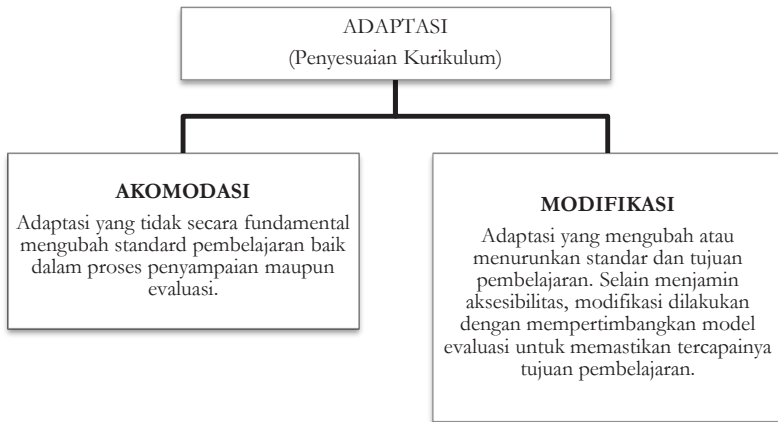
ADAPTASI
(Penyesuaian Kurikulum)

AKOMODASI
Adaptasi yang tidak secara fundamental mengubah standard pembelajaran baik dalam proses penyampaian maupun evaluasi.

MODIFIKASI
Adaptasi yang mengubah atau menurunkan standar dan tujuan pembelajaran. Selain menjamin aksesibilitas, modifikasi dilakukan dengan mempertimbangkan model evaluasi untuk memastikan tercapainya tujuan pembelajaran.